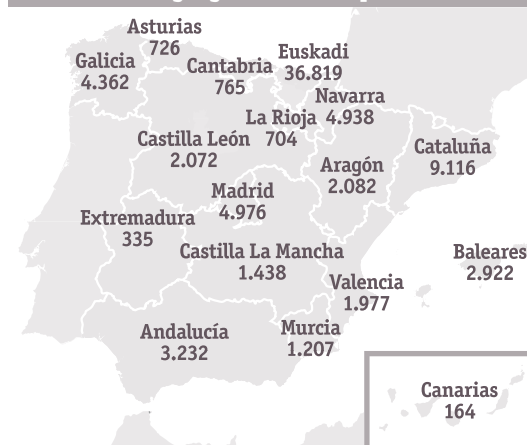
Asturias
726

Galicia
4.362

Cantabria
765

Euskadi
36.819

Navarra
4.938

La Rioja
704

Castilla León
2.072

Cataluña
9.116

Aragón
2.082

Madrid
4.976

Extremadura
335

Castilla La Mancha
1.438

Baleares
2.922

Valencia
1.977

Andalucía
3.232

Murcia
1.207

Canarias
164